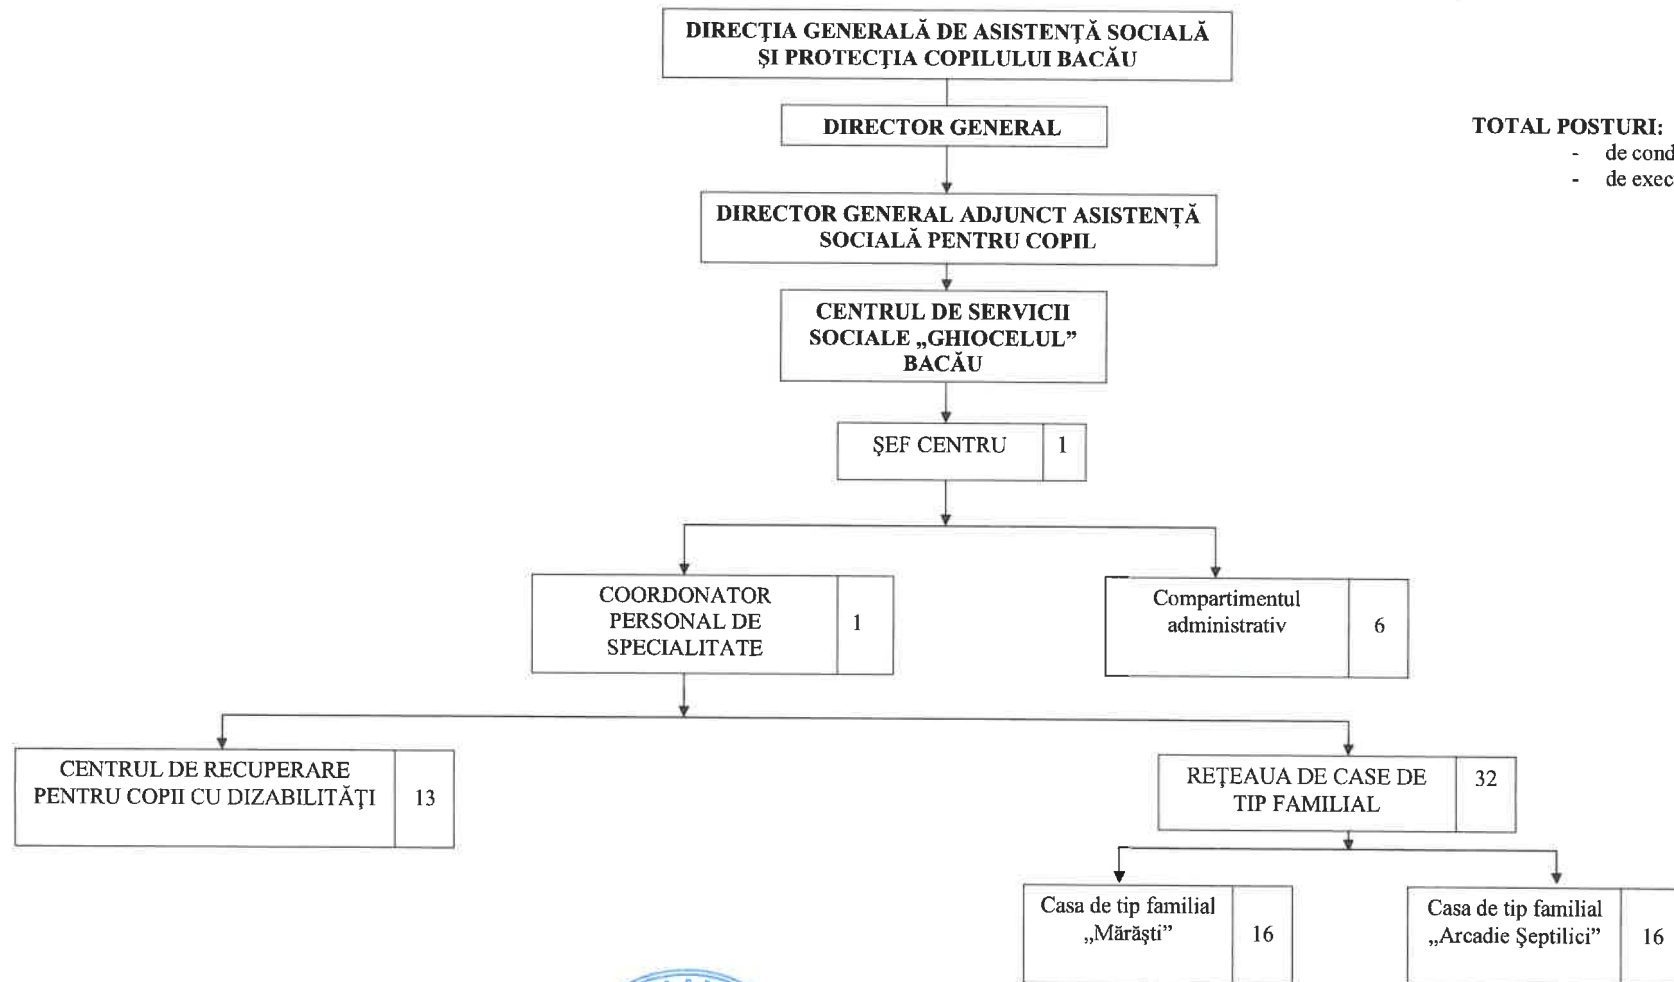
DIRECȚIA GENERALĂ DE ASISTENȚĂ SOCIALĂ ȘI PROTECȚIA COPILULUI BACĂU

DIRECTOR GENERAL

DIRECTOR GENERAL ADJUNCT ASISTENȚĂ SOCIALĂ PENTRU COPIL

CENTRUL DE SERVICII SOCIALE „GHIOCELUL" BACĂU

ŞEF CENTRU | 1

COORDONATOR PERSONAL DE SPECIALITATE | 1

Compartimentul administrativ | 6

CENTRUL DE RECUPERARE PENTRU COPII CU DIZABILITĂȚI | 13

REȚEAUA DE CASE DE TIP FAMILIAL | 32

Casa de tip familial „Mărăşti" | 16

Casa de tip familial „Arcadie Şeptilici" | 16

TOTAL POSTURI:
- de cond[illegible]
- de exec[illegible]